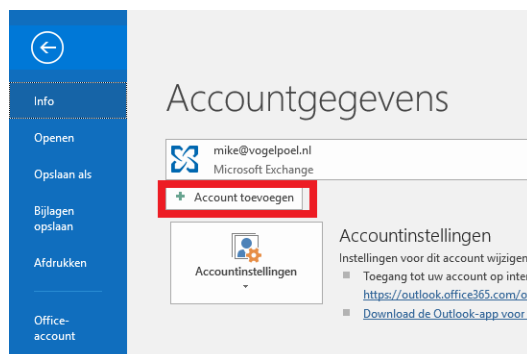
Info

Openen

Opslaan als

Bijlagen opslaan

Afdrukken

Office-account

Accountgegevens

mike@vogelpoel.nl
Microsoft Exchange

+ Account toevoegen

Accountinstellingen

Accountinstellingen

Instellingen voor dit account wijzigen

Toegang tot uw account op inter

https://outlook.office365.com/o

Download de Outlook-app voor